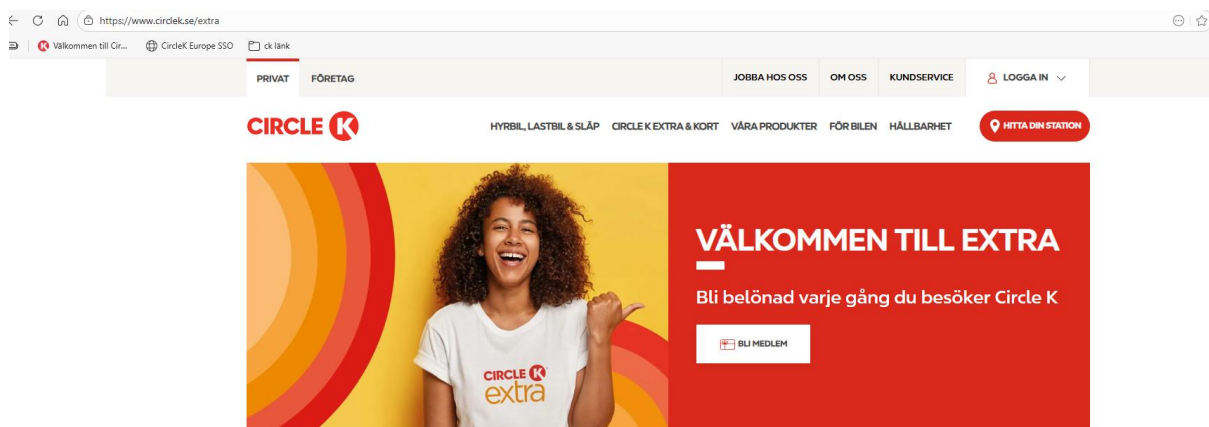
https://www.circlek.se/extra

Välkommen till Cir... CircleK Europe SSO ck länk

PRIVAT FÖRETAG

JOBBA HOS OSS OM OSS KUNDSERVICE LOGGA IN

CIRCLE K

HYRBIL, LASTBIL & SLÄP CIRCLE K EXTRA & KORT VÅRA PRODUKTER FÖR BILEN HÅLLBARHET

HITTA DIN STATION

CIRCLE K extra

VÄLKOMMEN TILL EXTRA

Bli belönad varje gång du besöker Circle K

BLI MEDLEM